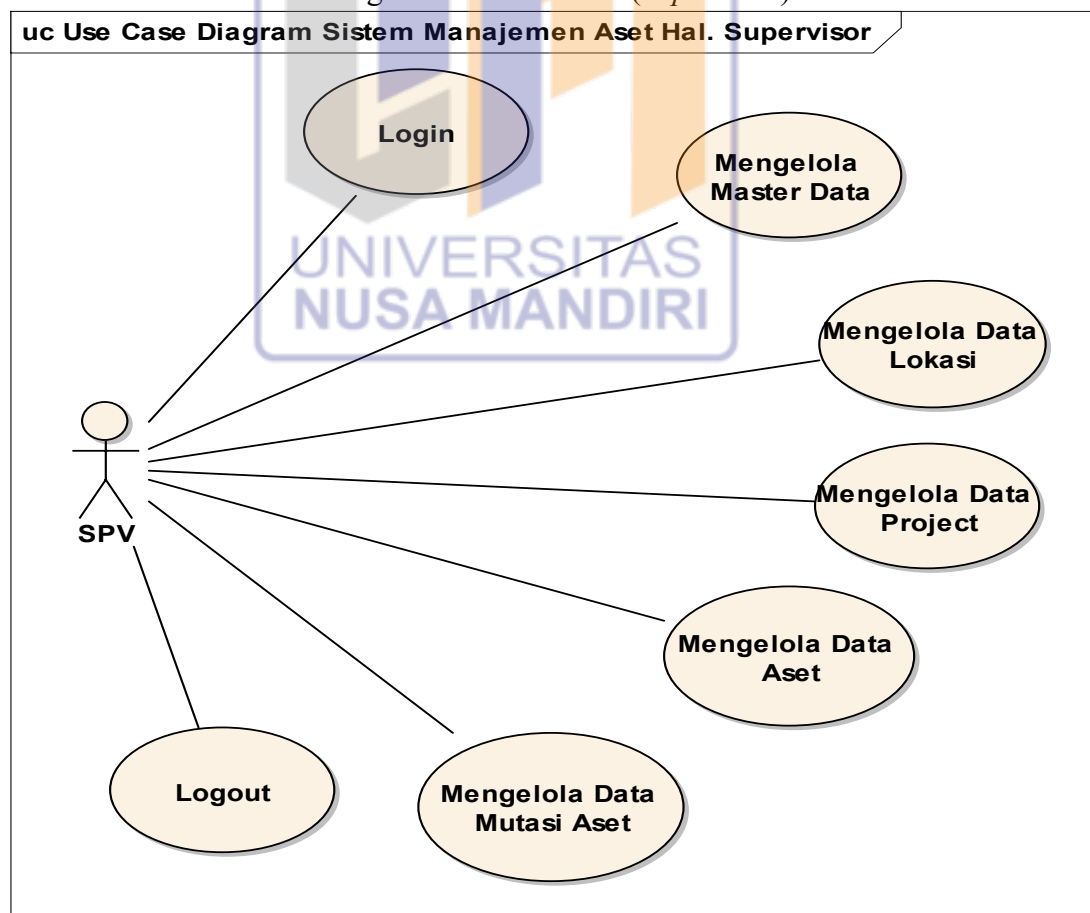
uc Use Case Diagram Sistem Manajemen Aset Hal. Supervisor

Login

Mengelola Master Data

UNIVERSITAS NUSA MANDIRI

Mengelola Data Lokasi

SPV

Mengelola Data Project

Mengelola Data Aset

Logout

Mengelola Data Mutasi Aset